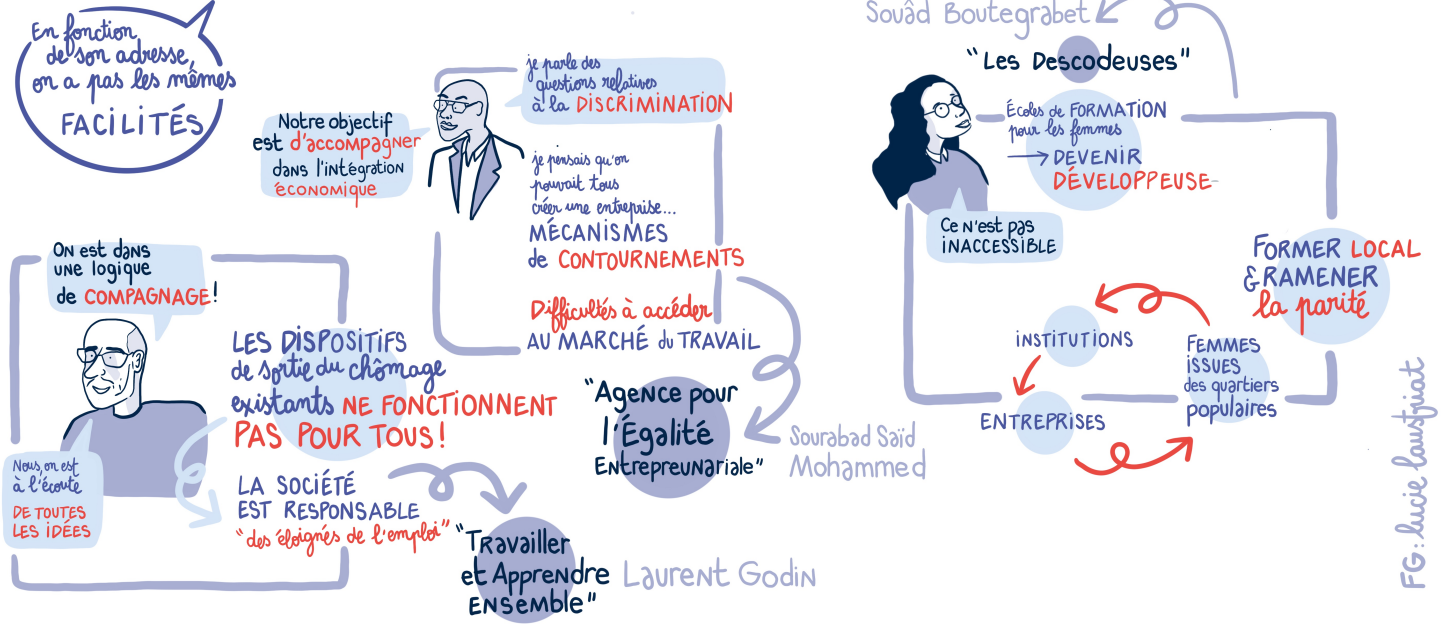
En fonction de son adresse, on a pas les mêmes FACILITÉS

Notre objectif est d'accompagner dans l'intégration économique

je parle des questions relatives à la DISCRIMINATION

je pensais qu'on pouvait tous créer une entreprise... MÉCANISMES de CONTOURNEMENTS

Difficultés à accéder AU MARCHÉ du TRAVAIL

"Agence pour l'Égalité Entrepreunariale"

Sourabad Saïd Mohammed

On est dans une logique de COMPAGNAGE!

LES DISPOSITIFS de sortie du chômage existants NE FONCTIONNENT PAS POUR TOUS!

Nous, on est à l'écoute DE TOUTES LES IDÉES

LA SOCIÉTÉ EST RESPONSABLE "des éloignés de l'emploi"

"Travailler et Apprendre ENSEMBLE"

Laurent Godin

Souâd Boutegrabet

"Les Descodeuses"

Écoles de FORMATION pour les femmes → DEVENIR DÉVELOPPEUSE

Ce n'est pas INACCESSIBLE

FORMER LOCAL & RAMENER la parité

INSTITUTIONS

FEMMES ISSUES des quartiers populaires

ENTREPRISES

FG: lucie lautfuiat